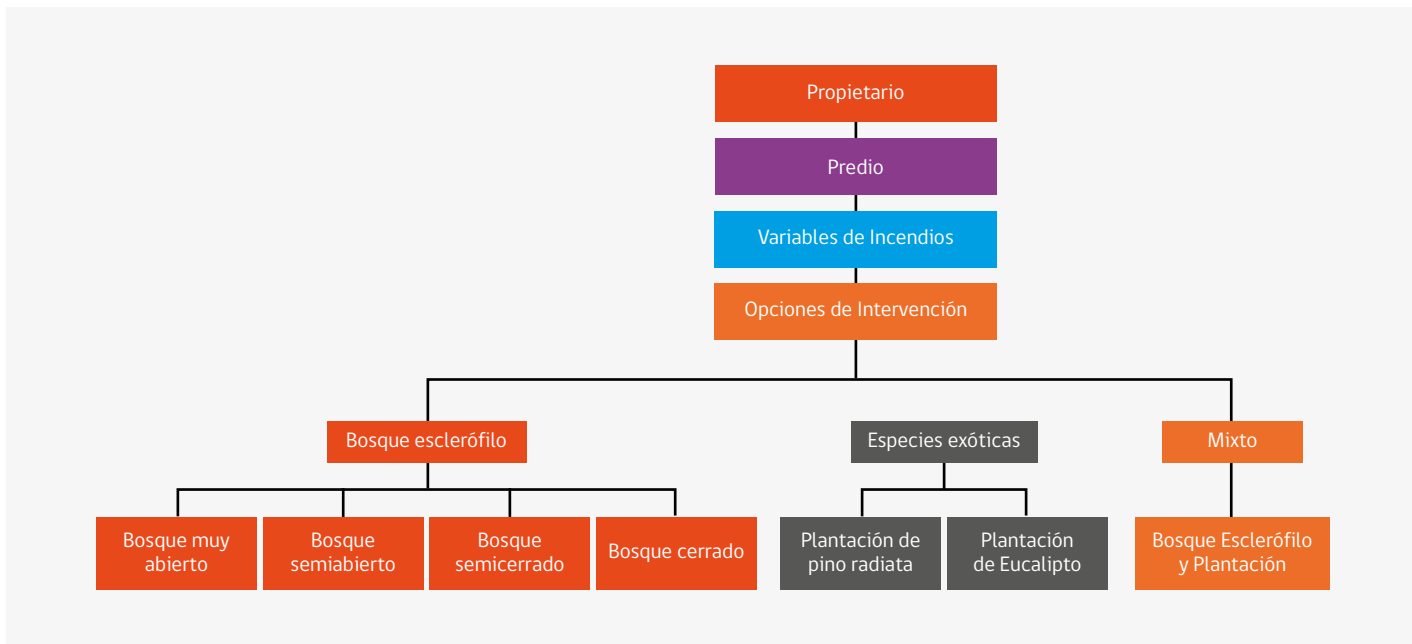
Propietario

Predio

Variables de Incendios

Opciones de Intervención

Bosque esclerófilo

Especies exóticas

Mixto

Bosque muy abierto

Bosque semiabierto

Bosque semicerrado

Bosque cerrado

Plantación de pino radiata

Plantación de Eucalipto

Bosque Esclerófilo y Plantación